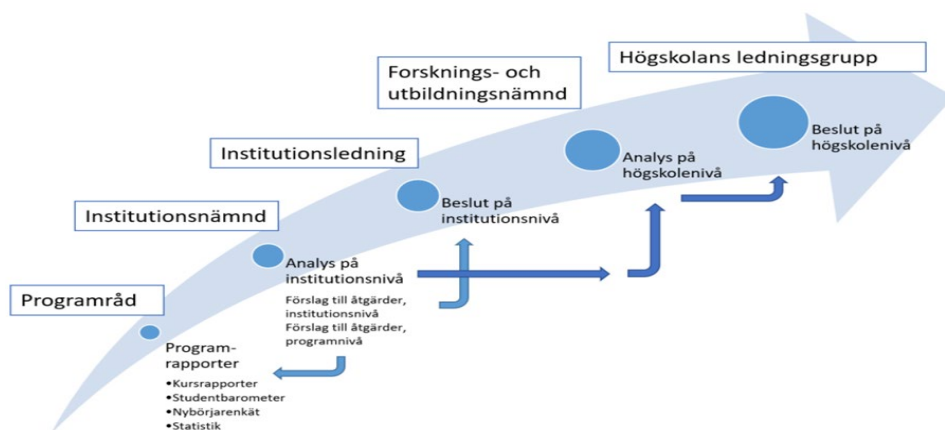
Högskolans ledningsgrupp

Forsknings- och utbildningsnämnd

Institutionsledning

Institutionsnämnd

Programråd

Beslut på högskolenivå

Analys på högskolenivå

Beslut på institutionsnivå

Analys på institutionsnivå

Förslag till åtgärder, institutionsnivå
Förslag till åtgärder, programnivå

Programrapporter
•Kursrapporter
•Studentbarometer
•Nybörjarenkät
•Statistik